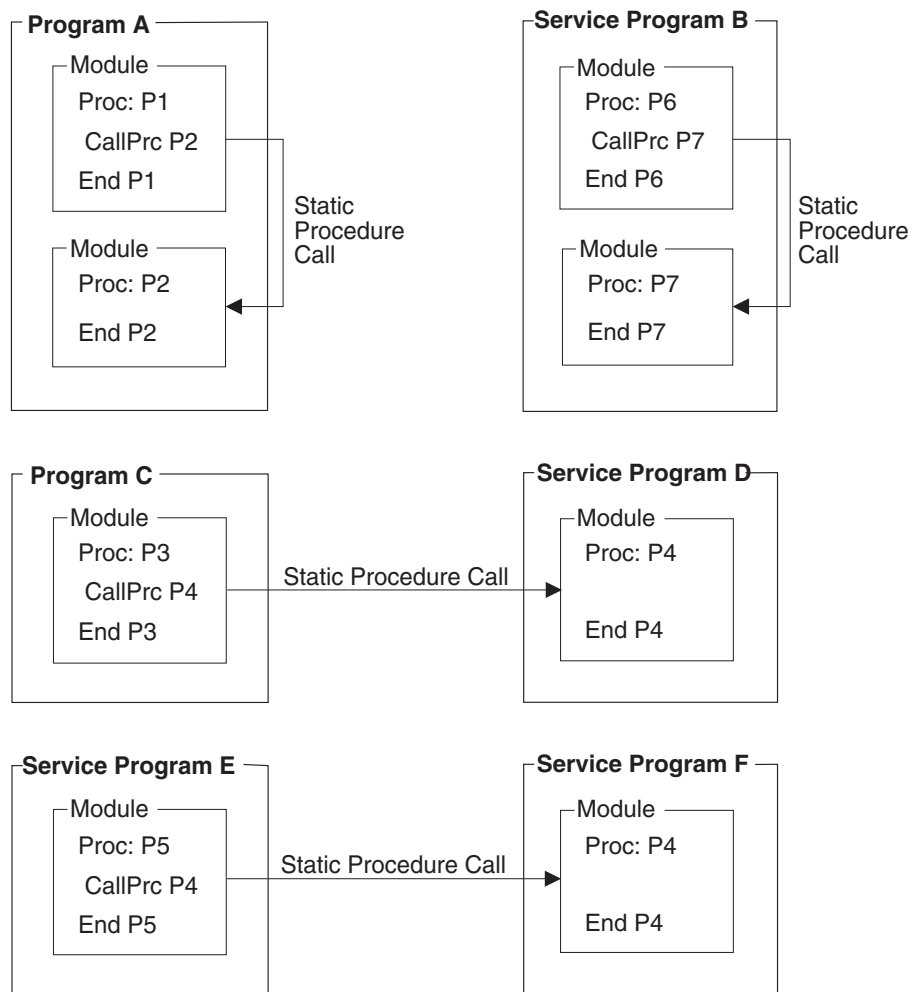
Program A

Module
Proc: P1
CallPrc P2
End P1

Static Procedure Call

Module
Proc: P2
End P2

Service Program B

Module
Proc: P6
CallPrc P7
End P6

Static Procedure Call

Module
Proc: P7
End P7

Program C

Module
Proc: P3
CallPrc P4
End P3

Static Procedure Call

Service Program D

Module
Proc: P4
End P4

Service Program E

Module
Proc: P5
CallPrc P4
End P5

Static Procedure Call

Service Program F

Module
Proc: P4
End P4